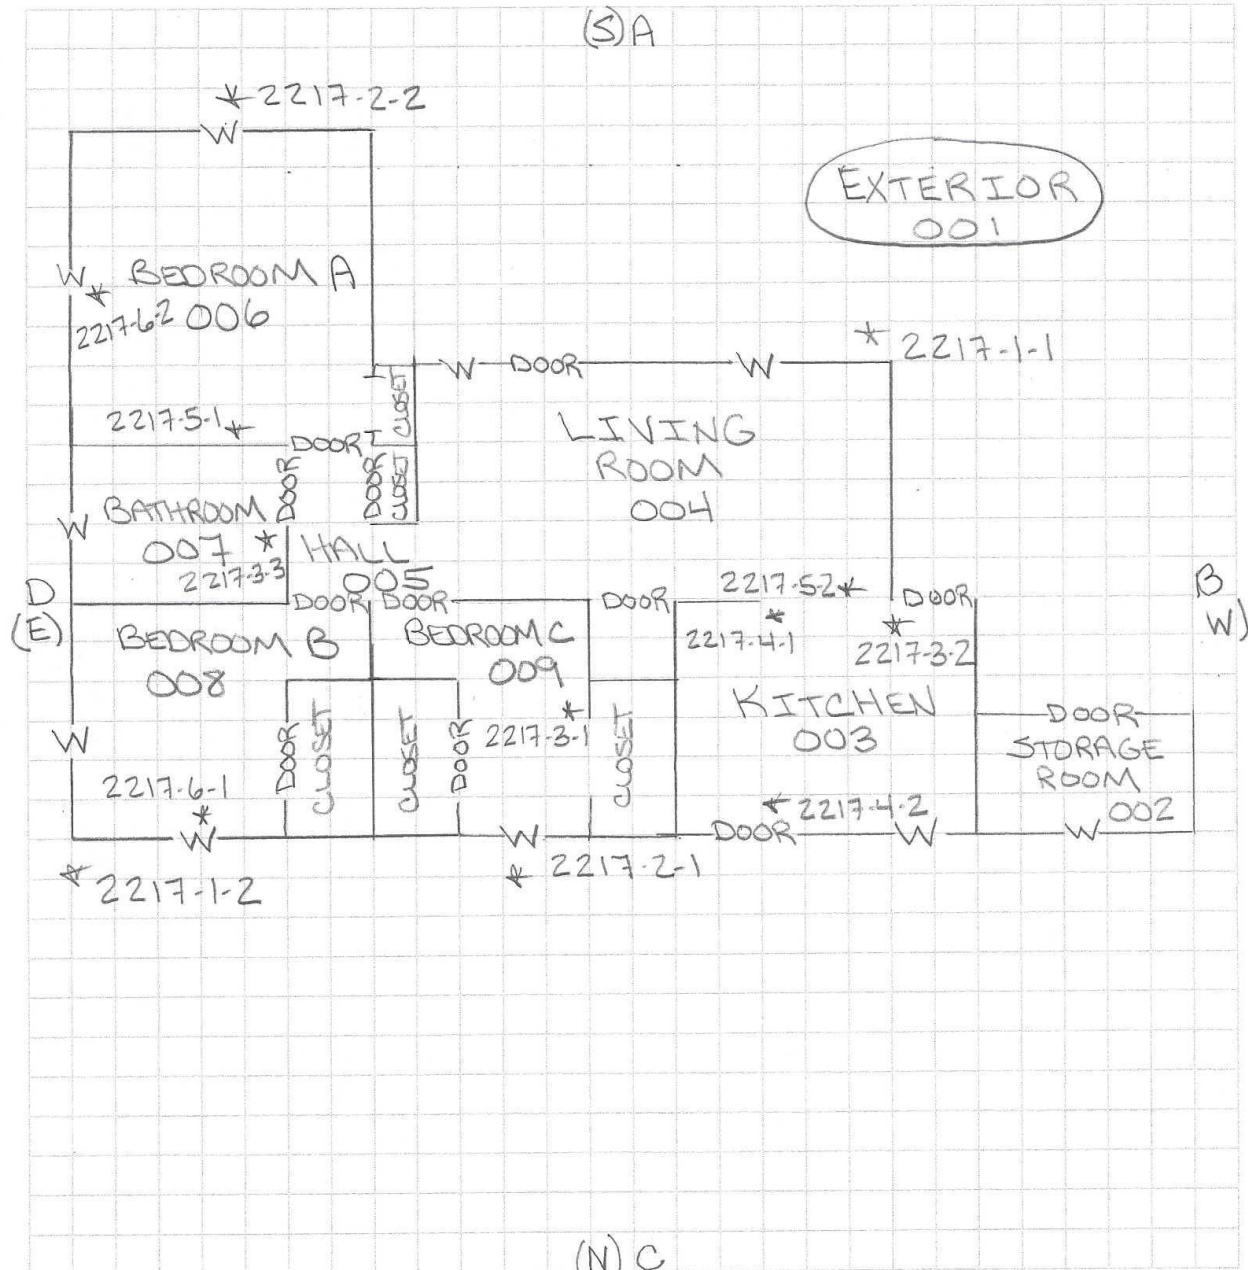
(S) A

*2217-2-2

W

EXTERIOR
001

W * BEDROOM A
2217-6-2 006

*2217-1-1

W DOOR W

CLOSET

2217-5-1 *

DOOR

LIVING ROOM 004

DOOR

DOOR
CLOSET

W BATHROOM
007 * HALL
2217-3-3 005

D
(E)

DOOR DOOR

DOOR

2217-5-2 *

DOOR

B
W)

BEDROOM B
008

BEDROOM C
009

* 2217-4-1

* 2217-3-2

KITCHEN
003

W

DOOR
CLOSET

CLOSET

DOOR

* 2217-3-1

CLOSET

DOOR
STORAGE ROOM
002

2217-6-1
*
W

W

*2217-4-2

DOOR

W

W

*2217-1-2

*2217-2-1

(N) C